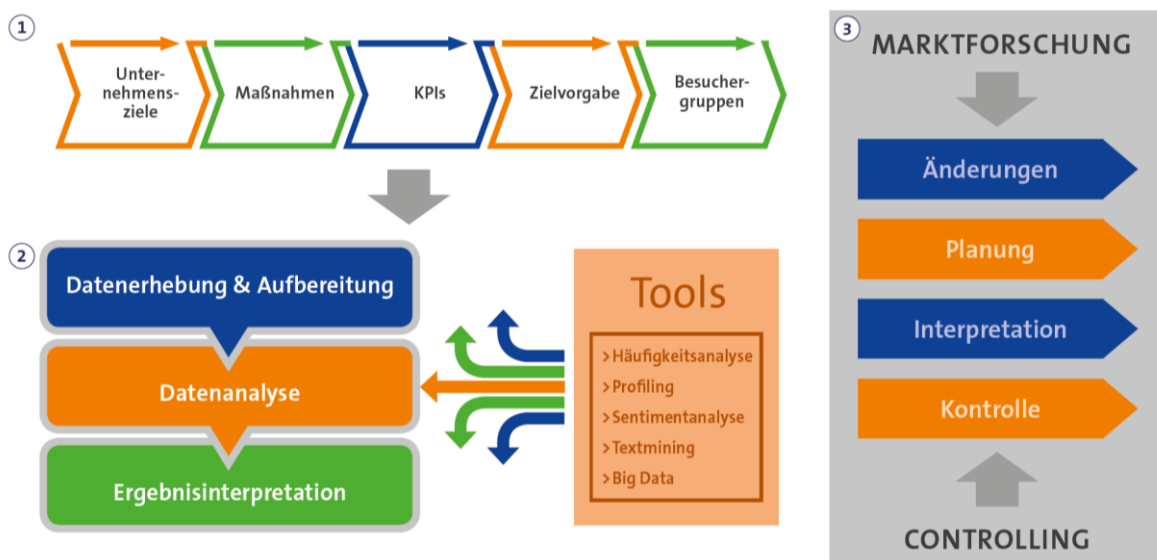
1

Unternehmensziele

Maßnahmen

KPIs

Zielvorgabe

Besuchergruppen

2

Datenerhebung & Aufbereitung

Datenanalyse

Ergebnisinterpretation

Tools

> Häufigkeitsanalyse
> Profiling
> Sentimentanalyse
> Textmining
> Big Data

3

MARKTFORSCHUNG

Änderungen

Planung

Interpretation

Kontrolle

CONTROLLING